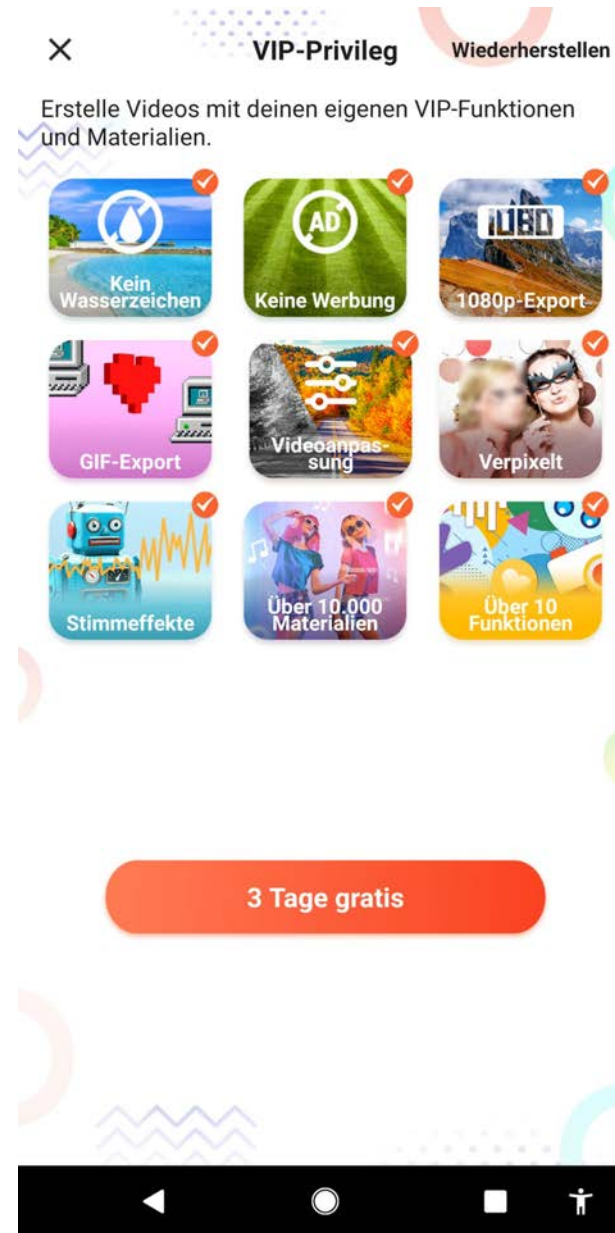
X VIP-Privileg Wiederherstellen

Erstelle Videos mit deinen eigenen VIP-Funktionen und Materialien.

AD

1080

Kein Wasserzeichen

Keine Werbung

1080p-Export

GIF-Export

Videoanpassung

Verpixelt

Stimmeffekte

Über 10.000 Materialien

Über 10 Funktionen

3 Tage gratis